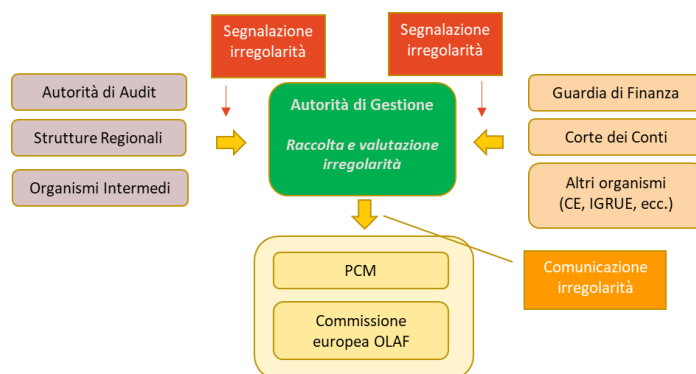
Segnalazione irregolarità

Segnalazione irregolarità

Autorità di Audit

Strutture Regionali

Organismi Intermedi

Autorità di Gestione

Raccolta e valutazione irregolarità

Guardia di Finanza

Corte dei Conti

Altri organismi (CE, IGRUE, ecc.)

PCM

Commissione europea OLAF

Comunicazione irregolarità